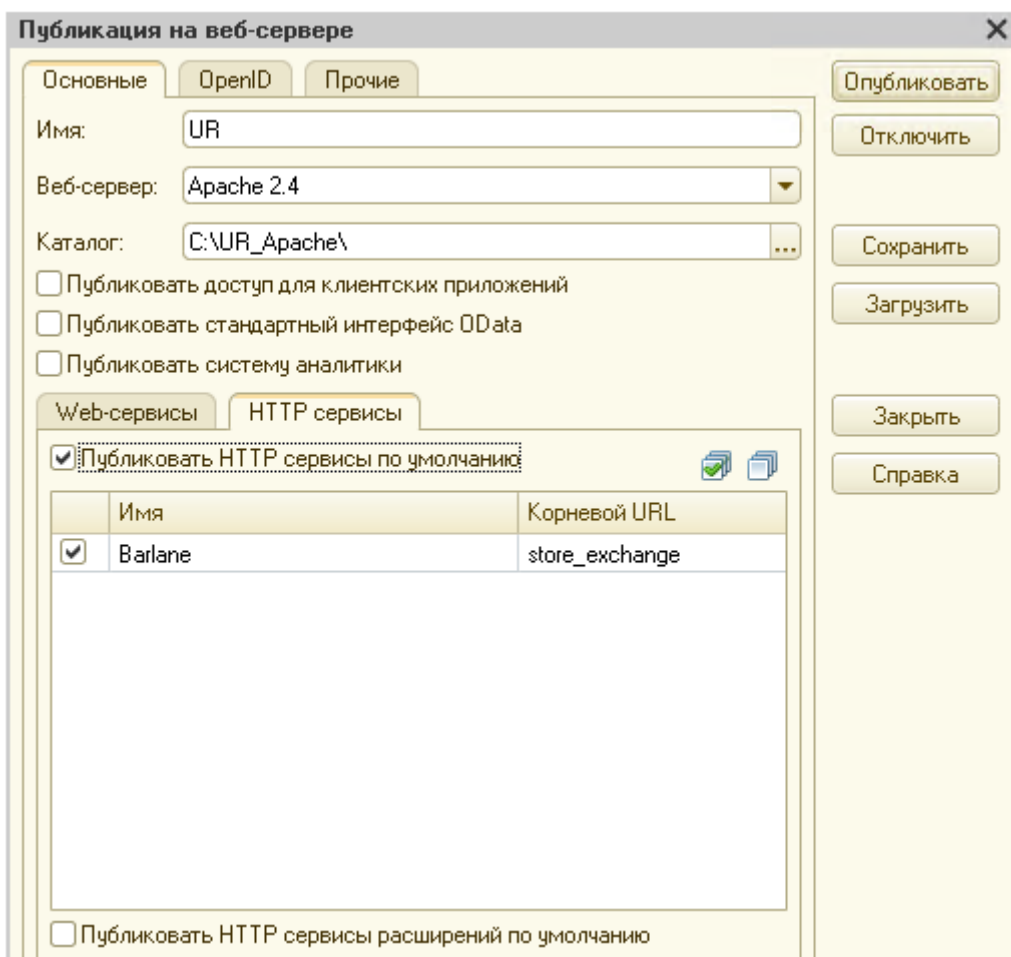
Публикация на веб-сервере

Основные | OpenID | Прочие

Имя: UR

Веб-сервер: Apache 2.4

Каталог: C:\UR_Apache\ ...

Публиковать доступ для клиентских приложений

Публиковать стандартный интерфейс OData

Публиковать систему аналитики

Web-сервисы | HTTP сервисы

Публиковать HTTP сервисы по умолчанию

| | Имя | Корневой URL |
|---|---|---|
| ✓ | Barlane | store_exchange |

Публиковать HTTP сервисы расширений по умолчанию

Опубликовать

Отключить

Сохранить

Загрузить

Закрыть

Справка